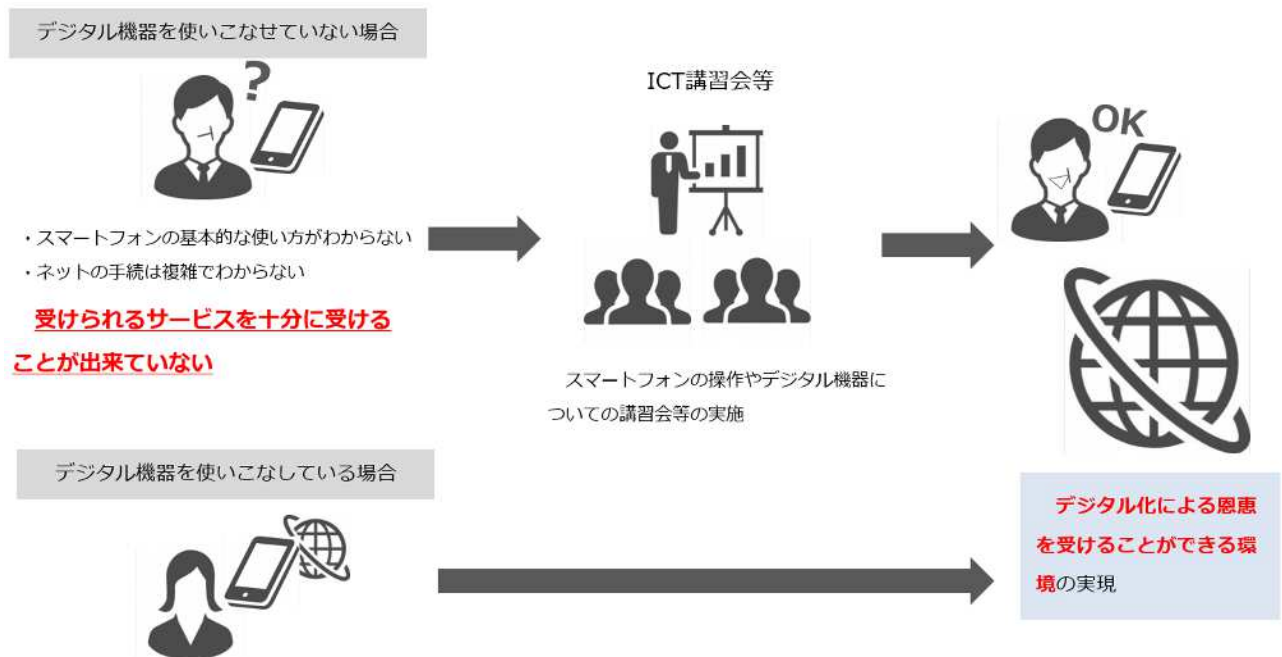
デジタル機器を使いこなせていない場合

?

・スマートフォンの基本的な使い方がわからない
・ネットの手続は複雑でわからない

受けられるサービスを十分に受けることが出来ていない

ICT講習会等

スマートフォンの操作やデジタル機器についての講習会等の実施

OK

デジタル機器を使いこなしている場合

デジタル化による恩恵を受けることができる環境の実現